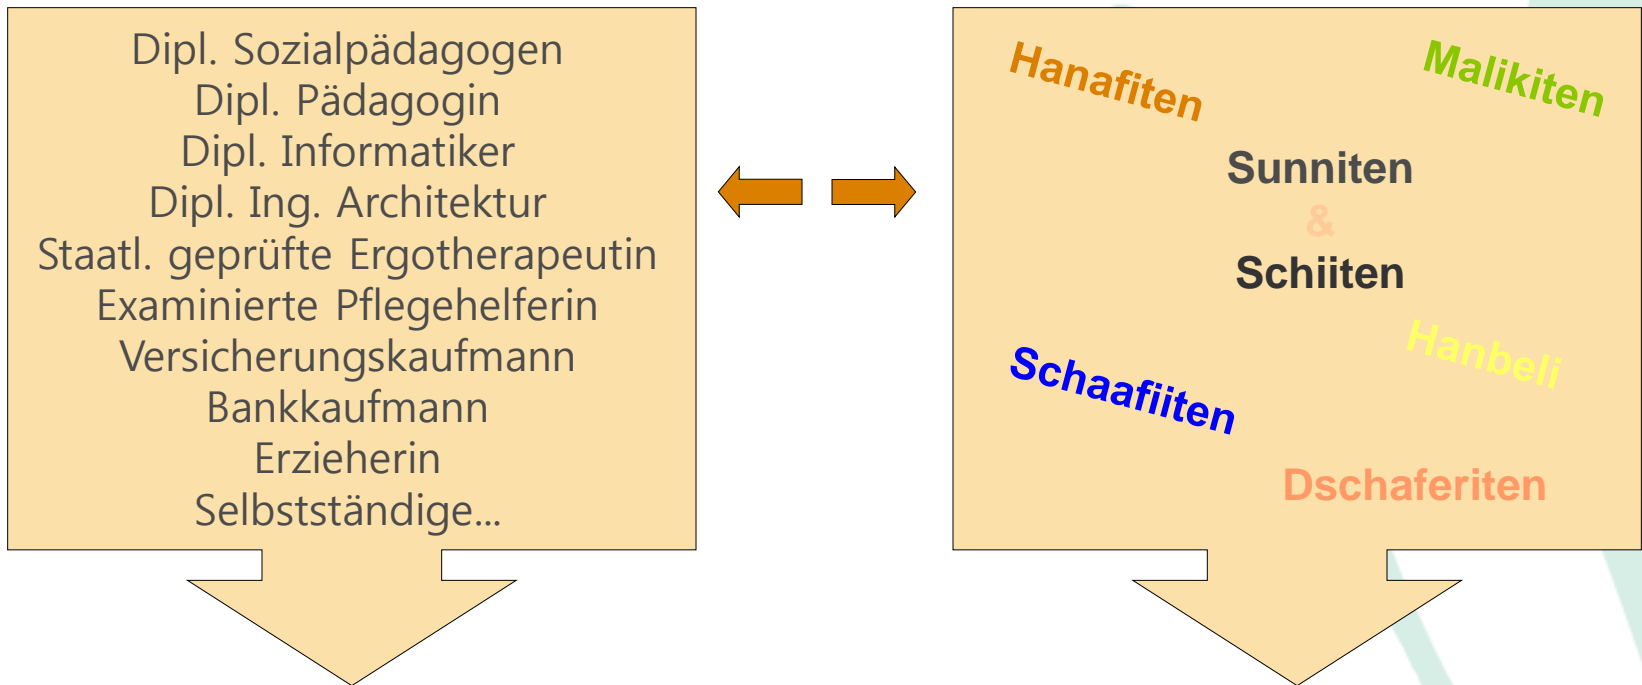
Dipl. Sozialpädagogen
Dipl. Pädagogin
Dipl. Informatiker
Dipl. Ing. Architektur
Staatl. geprüfte Ergotherapeutin
Examinierte Pflegehelferin
Versicherungskaufmann
Bankkaufmann
Erzieherin
Selbstständige...

Hanafiten

Malikiten

Sunniten
&
Schiiten

Hanbeli

Schaafiiten

Dschaferiten